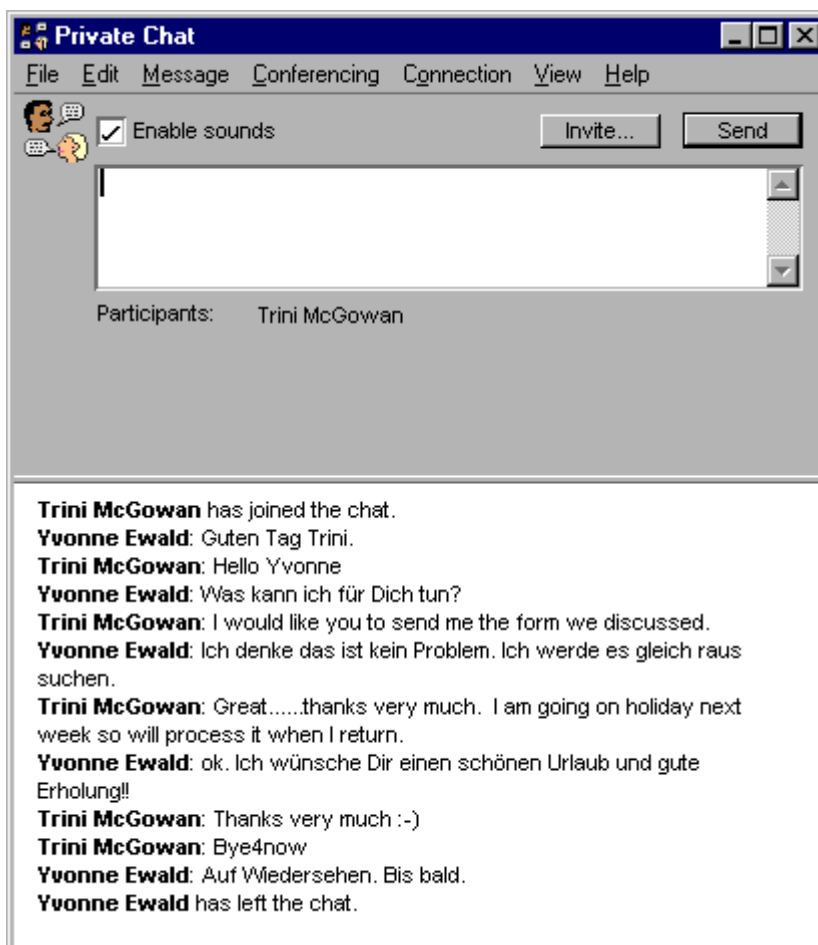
Private Chat
File Edit Message Conferencing Connection View Help
Enable sounds
Invite...
Send
Participants: Trini McGowan

**Trini McGowan** has joined the chat.
**Yvonne Ewald**: Guten Tag Trini.
**Trini McGowan**: Hello Yvonne
**Yvonne Ewald**: Was kann ich für Dich tun?
**Trini McGowan**: I would like you to send me the form we discussed.
**Yvonne Ewald**: Ich denke das ist kein Problem. Ich werde es gleich raus suchen.
**Trini McGowan**: Great......thanks very much. I am going on holiday next week so will process it when I return.
**Yvonne Ewald**: ok. Ich wünsche Dir einen schönen Urlaub und gute Erholung!!
**Trini McGowan**: Thanks very much :-)
**Trini McGowan**: Bye4now
**Yvonne Ewald**: Auf Wiedersehen. Bis bald.
**Yvonne Ewald** has left the chat.